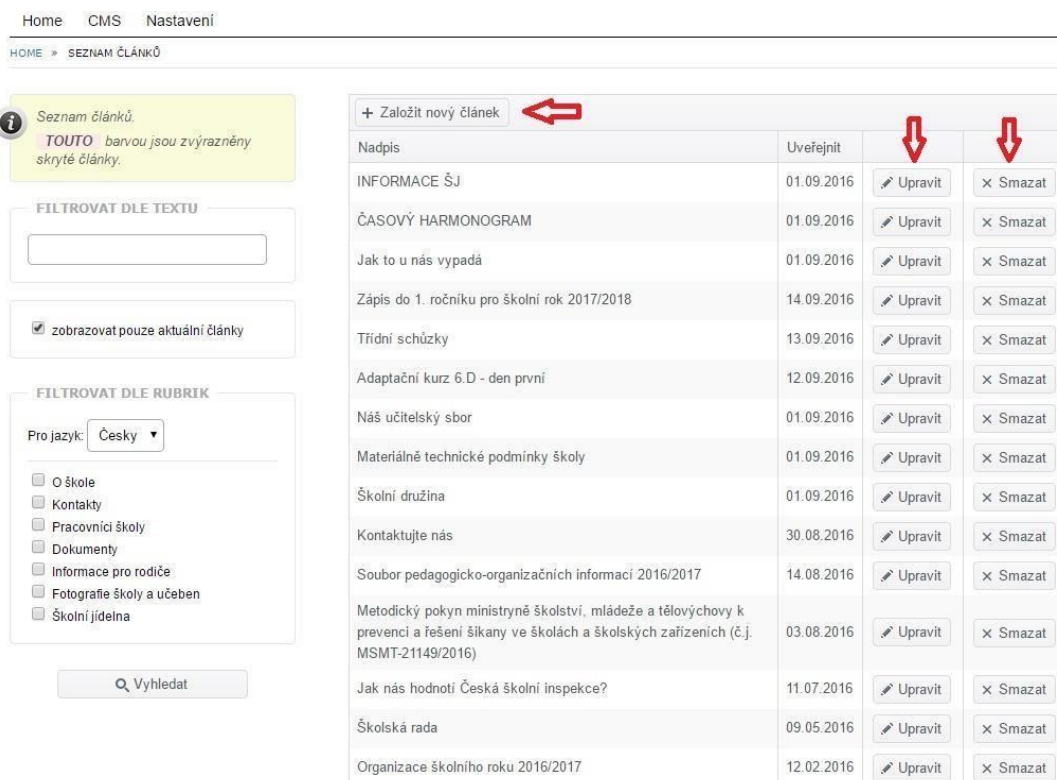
Home CMS Nastavení

HOME » SEZNAM ČLÁNKŮ

Seznam článků.
TOUTO barvou jsou zvýrazněny skryté články.

FILTROVAT DLE TEXTU

zobrazovat pouze aktuální články

FILTROVAT DLE RUBRIK

Pro jazyk: Česky

O škole
Kontakty
Pracovníci školy
Dokumenty
Informace pro rodiče
Fotografie školy a učeben
Školní jídelna

Vyhledat

+ Založit nový článek

| Nadpis | Uveřejnit | | |
|---|---|---|---|
| INFORMACE ŠJ | 01.09.2016 | Upravit | × Smazat |
| ČASOVÝ HARMONOGRAM | 01.09.2016 | Upravit | × Smazat |
| Jak to u nás vypadá | 01.09.2016 | Upravit | × Smazat |
| Zápis do 1. ročníku pro školní rok 2017/2018 | 14.09.2016 | Upravit | × Smazat |
| Třídní schůzky | 13.09.2016 | Upravit | × Smazat |
| Adaptační kurz 6.D - den první | 12.09.2016 | Upravit | × Smazat |
| Náš učitelský sbor | 01.09.2016 | Upravit | × Smazat |
| Materiálně technické podmínky školy | 01.09.2016 | Upravit | × Smazat |
| Školní družina | 01.09.2016 | Upravit | × Smazat |
| Kontaktujte nás | 30.08.2016 | Upravit | × Smazat |
| Soubor pedagogicko-organizačních informací 2016/2017 | 14.08.2016 | Upravit | × Smazat |
| Metodický pokyn ministryně školství, mládeže a tělovýchovy k prevenci a řešení šikany ve školách a školských zařízeních (č.j. MSMT-21149/2016) | 03.08.2016 | Upravit | × Smazat |
| Jak nás hodnotí Česká školní inspekce? | 11.07.2016 | Upravit | × Smazat |
| Školská rada | 09.05.2016 | Upravit | × Smazat |
| Organizace školního roku 2016/2017 | 12.02.2016 | Upravit | × Smazat |